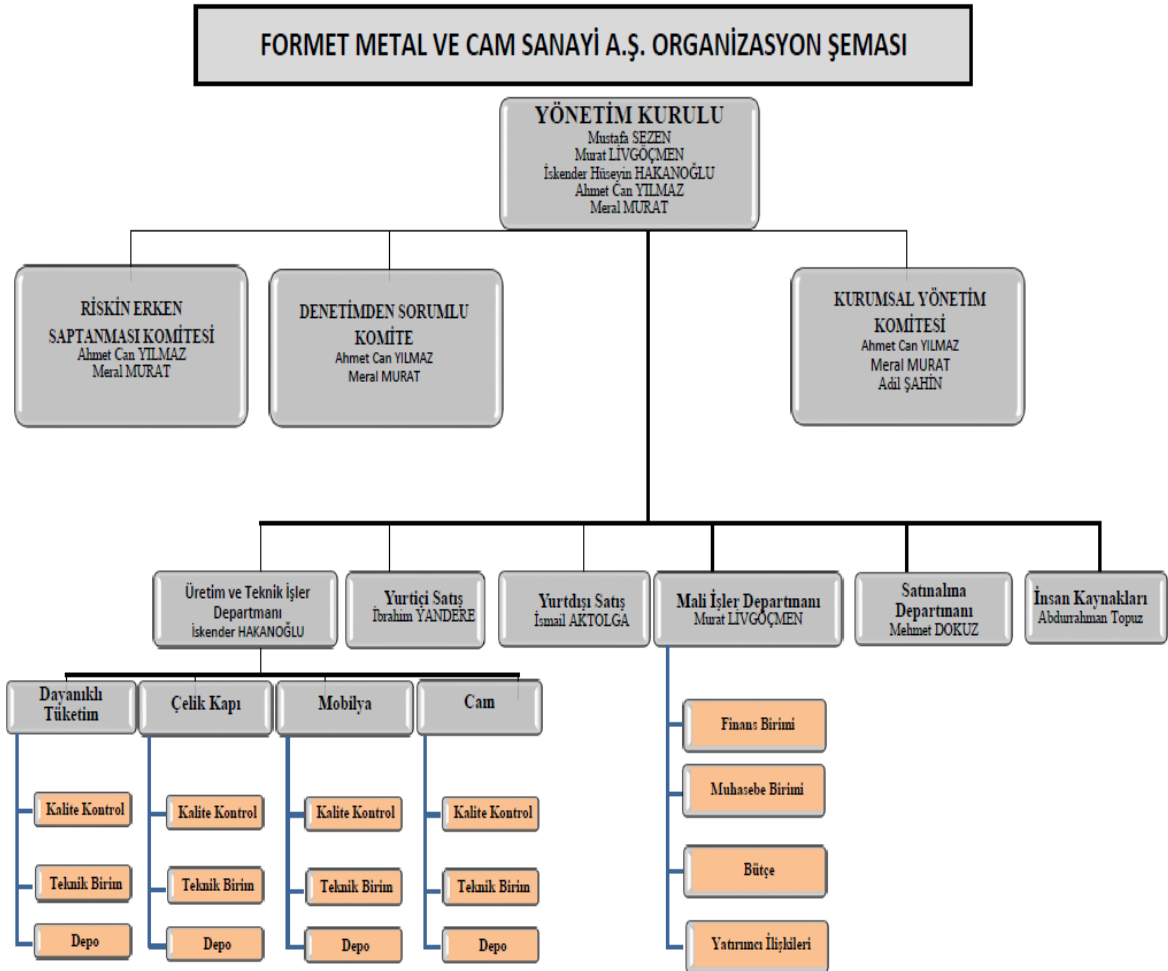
FORMET METAL VE CAM SANAYİ A.Ş. ORGANİZASYON ŞEMASI

YÖNETİM KURULU
Mustafa SEZEN
Murat LİVGÖÇMEN
İskender Hüseyin HAKANOĞLU
Ahmet Can YILMAZ
Meral MURAT

RİSKİN ERKEN SAPTANMASI KOMİTESİ
Ahmet Can YILMAZ
Meral MURAT

DENETİMDEN SORUMLU KOMİTE
Ahmet Can YILMAZ
Meral MURAT

KURUMSAL YÖNETİM KOMİTESİ
Ahmet Can YILMAZ
Meral MURAT
Adil ŞAHİN

Üretim ve Teknik İşler Departmanı
İskender HAKANOĞLU

Yurtiçi Satış
İbrahim YANDERE

Yurtdışı Satış
İsmail AKTOLGA

Mali İşler Departmanı
Murat LİVGÖÇMEN

Satınalma Departmanı
Mehmet DOKUZ

İnsan Kaynakları
Abdurahman Topuz

Dayanıklı Tüketim
Kalite Kontrol
Teknik Birim
Depo

Çelik Kapı
Kalite Kontrol
Teknik Birim
Depo

Mobilya
Kalite Kontrol
Teknik Birim
Depo

Cam
Kalite Kontrol
Teknik Birim
Depo

Finans Birimi
Muhasebe Birimi
Bütçe
Yatırımcı İlişkileri